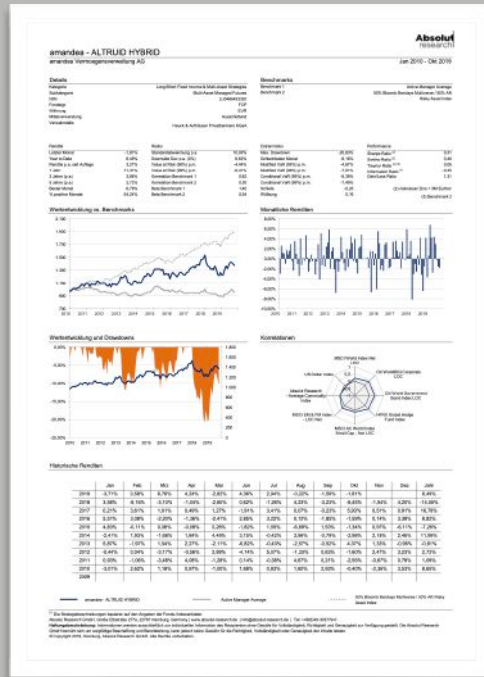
Absolut research

amandea - ALTRUID HYBRID
amandea Vermögensverwaltung AG

Jun 2010 - Okt 2019

Details

Benchmarks

Rendite

Risiko

Extremwerte

Performance

Wertentwicklung vs. Benchmarks

Monatliche Renditen

Wertentwicklung und Drawdowns

Korrelationen

Historische Renditen

| | Jan | Feb | Mrz | Apr | Mai | Jun | Jul | Aug | Sep | Okt | Nov | Dez | Jahr |
|---|---|---|---|---|---|---|---|---|---|---|---|---|---|
| 2019 | | | | | | | | | | | | | |
| 2018 | | | | | | | | | | | | | |
| 2017 | | | | | | | | | | | | | |
| 2016 | | | | | | | | | | | | | |
| 2015 | | | | | | | | | | | | | |
| 2014 | | | | | | | | | | | | | |
| 2013 | | | | | | | | | | | | | |
| 2012 | | | | | | | | | | | | | |
| 2011 | | | | | | | | | | | | | |
| 2010 | | | | | | | | | | | | | |
| 2009 | | | | | | | | | | | | | |

amandea - ALTRUID HYBRID

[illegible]